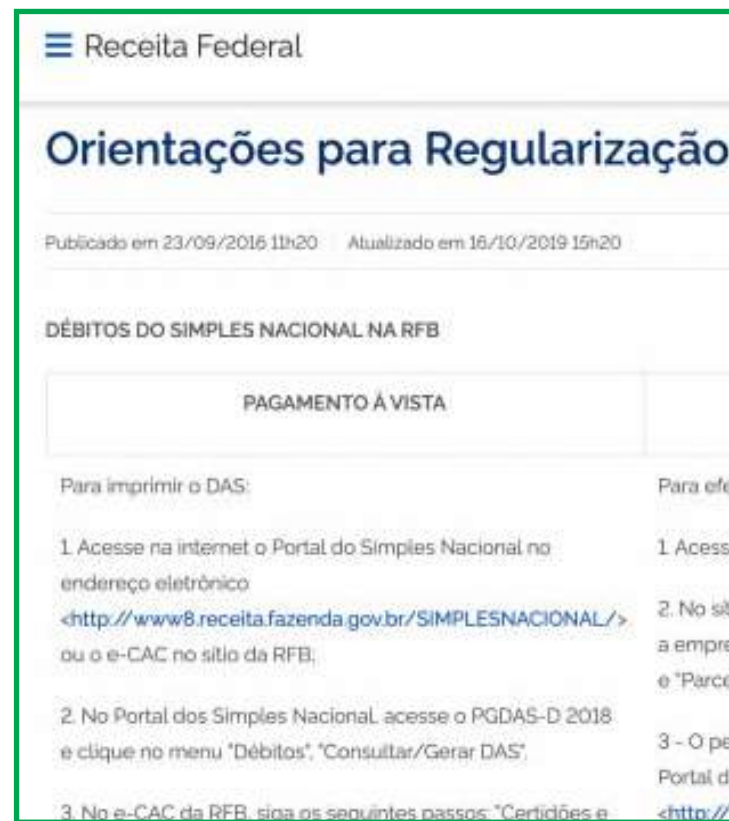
≡ Receita Federal

Orientações para Regularização

Publicado em 23/09/2016 11h20   Atualizado em 16/10/2019 15h20

DÉBITOS DO SIMPLES NACIONAL NA RFB

| PAGAMENTO À VISTA | |
|---|---|
| Para imprimir o DAS: | Para efe |
| 1. Acesse na internet o Portal do Simples Nacional no endereço eletrônico <http://www8.receita.fazenda.gov.br/SIMPLESNACIONAL/> ou o e-CAC no sítio da RFB; | 1. Acess |
| 2. No Portal dos Simples Nacional, acesse o PGDAS-D 2018 e clique no menu "Débitos", "Consultar/Gerar DAS". | 2. No sít a empre e "Parce |
| 3. No e-CAC da RFB, siga os seguintes passos: "Certidões e | 3 - O pe Portal d <http:// |